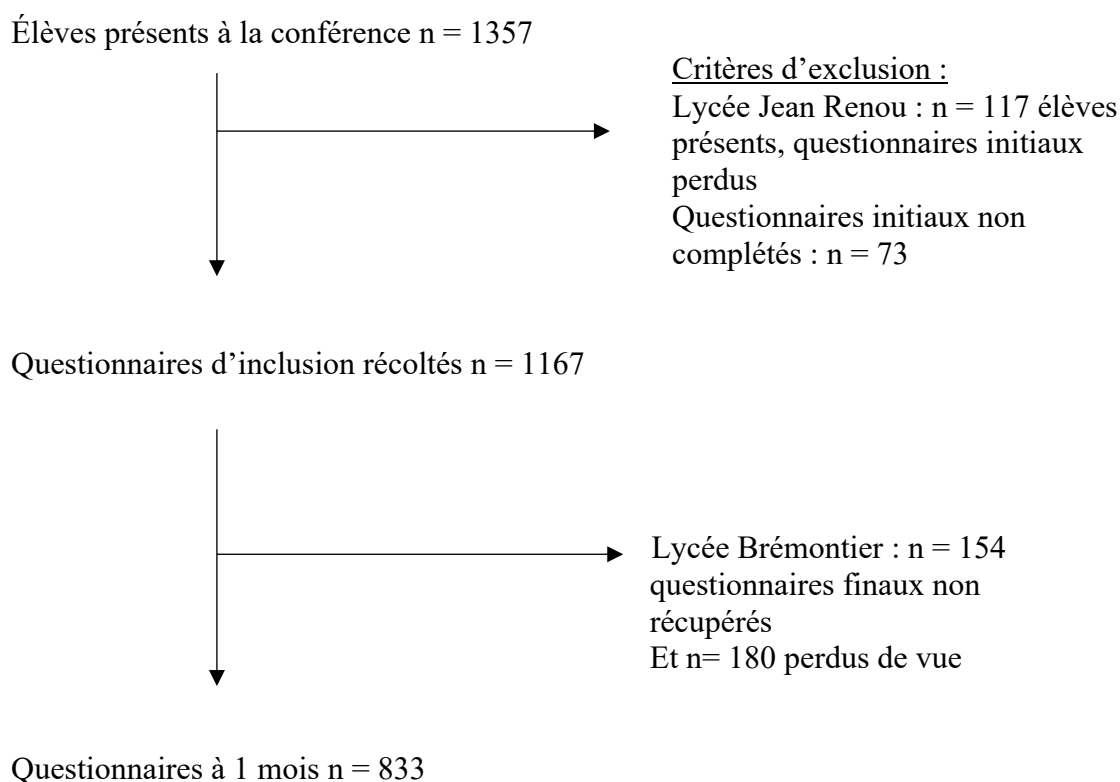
Élèves présents à la conférence n = 1357

Critères d'exclusion :
Lycée Jean Renou : n = 117 élèves présents, questionnaires initiaux perdus
Questionnaires initiaux non complétés : n = 73

Questionnaires d'inclusion récoltés n = 1167

Lycée Brémontier : n = 154 questionnaires finaux non récupérés
Et n= 180 perdus de vue

Questionnaires à 1 mois n = 833